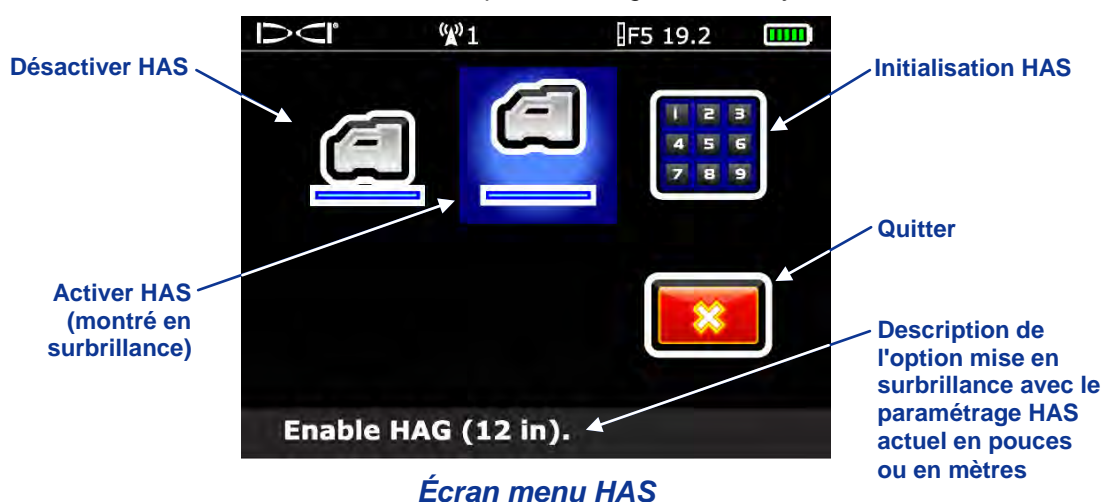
DCI 1 F5 19.2

Désactiver HAS

Initialisation HAS

1 2 3
4 5 6
7 8 9

Quitter

Activer HAS (montré en surbrillance)

Description de l'option mise en surbrillance avec le paramétrage HAS actuel en pouces ou en mètres

Enable HAG (12 in).

Écran menu HAS